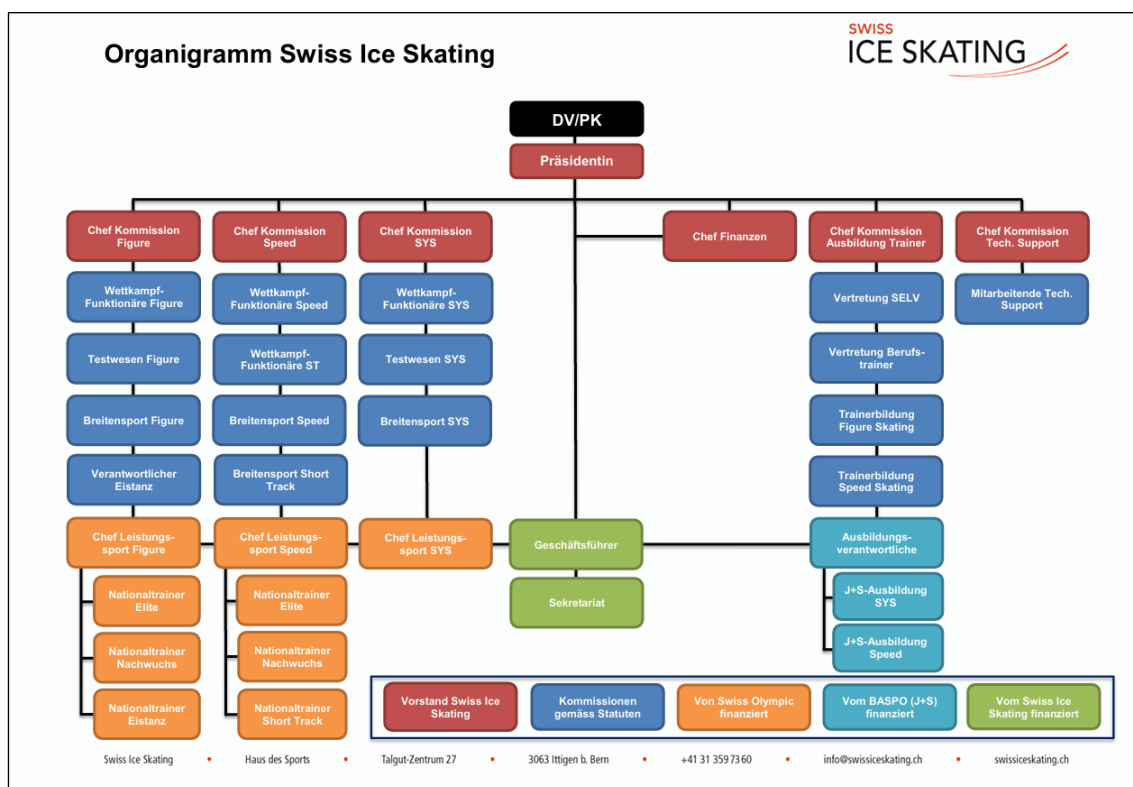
Organigramm Swiss Ice Skating

SWISS
ICE SKATING

DV/PK

Präsidentin

Chef Kommission Figure

Wettkampf-Funktionäre Figure

Testwesen Figure

Breitensport Figure

Verantwortlicher Eistanz

Chef Leistungssport Figure

Nationaltrainer Elite

Nationaltrainer Nachwuchs

Nationaltrainer Eistanz

Chef Kommission Speed

Wettkampf-Funktionäre Speed

Wettkampf-Funktionäre ST

Breitensport Speed

Breitensport Short Track

Chef Leistungssport Speed

Nationaltrainer Elite

Nationaltrainer Nachwuchs

Nationaltrainer Short Track

Chef Kommission SYS

Wettkampf-Funktionäre SYS

Testwesen SYS

Breitensport SYS

Chef Leistungssport SYS

Geschäftsführer

Sekretariat

Chef Finanzen

Chef Kommission Ausbildung Trainer

Vertretung SELV

Vertretung Berufstrainer

Trainerbildung Figure Skating

Trainerbildung Speed Skating

Ausbildungsverantwortliche

J+S-Ausbildung SYS

J+S-Ausbildung Speed

Chef Kommission Tech. Support

Mitarbeitende Tech. Support

Vorstand Swiss Ice Skating

Kommissionen gemäss Statuten

Von Swiss Olympic finanziert

Vom BASPO (J+S) finanziert

Vom Swiss Ice Skating finanziert

Swiss Ice Skating • Haus des Sports • Talgut-Zentrum 27 • 3063 Ittigen b. Bern • +41 31 359 73 60 • info@swissiceskating.ch • swissiceskating.ch